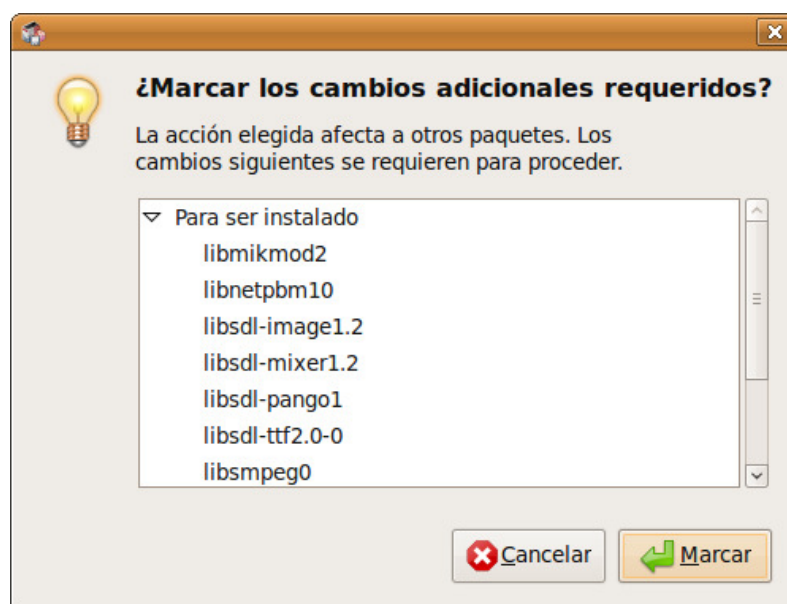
¿Marcar los cambios adicionales requeridos?

La acción elegida afecta a otros paquetes. Los cambios siguientes se requieren para proceder.

Para ser instalado
libmikmod2
libnetpbm10
libsdl-image1.2
libsdl-mixer1.2
libsdl-pango1
libsdl-ttf2.0-0
libsmpeg0

Cancelar
Marcar